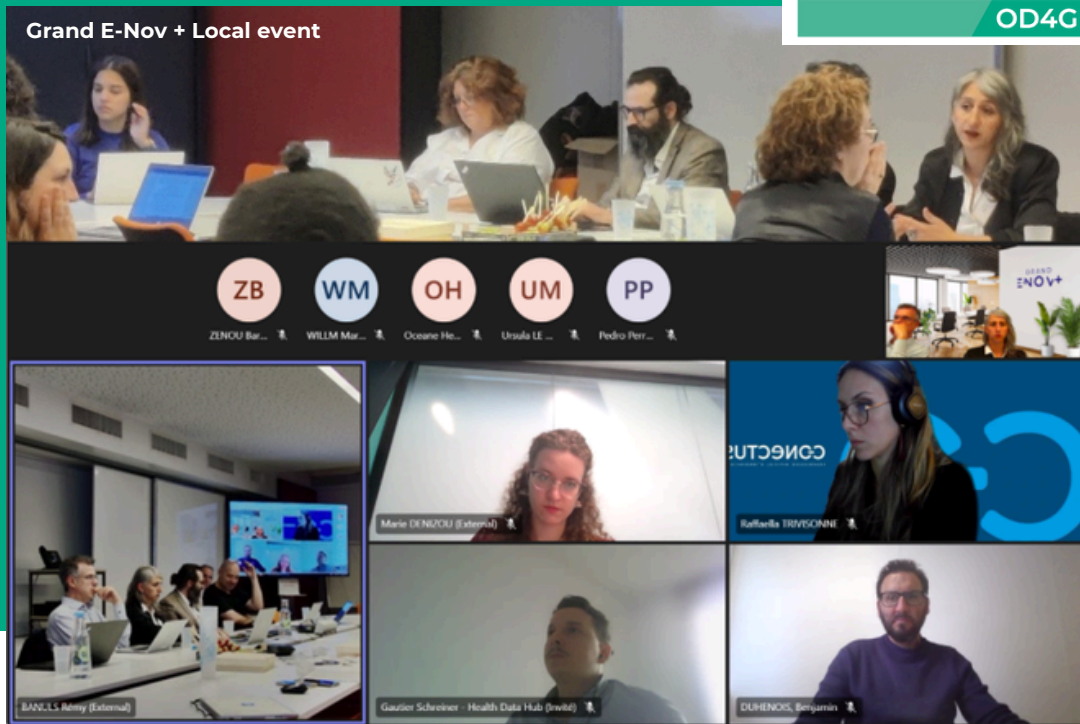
Grand E-Nov + Local event

OD4G

ZB
ZENOU Bar...

WM
WILLM Mar...

OH
Oceane He...

UM
Ursula LE ...

PP
Pedro Perr...

GRAND
E-NOV+

Marie DENIZOU (External)

CONECTUS

Raffaella TRIVISONNE

BANULS Rémy (External)

Gautier Schreiner - Health Data Hub (Invité)

DUHENOIS, Benjamin